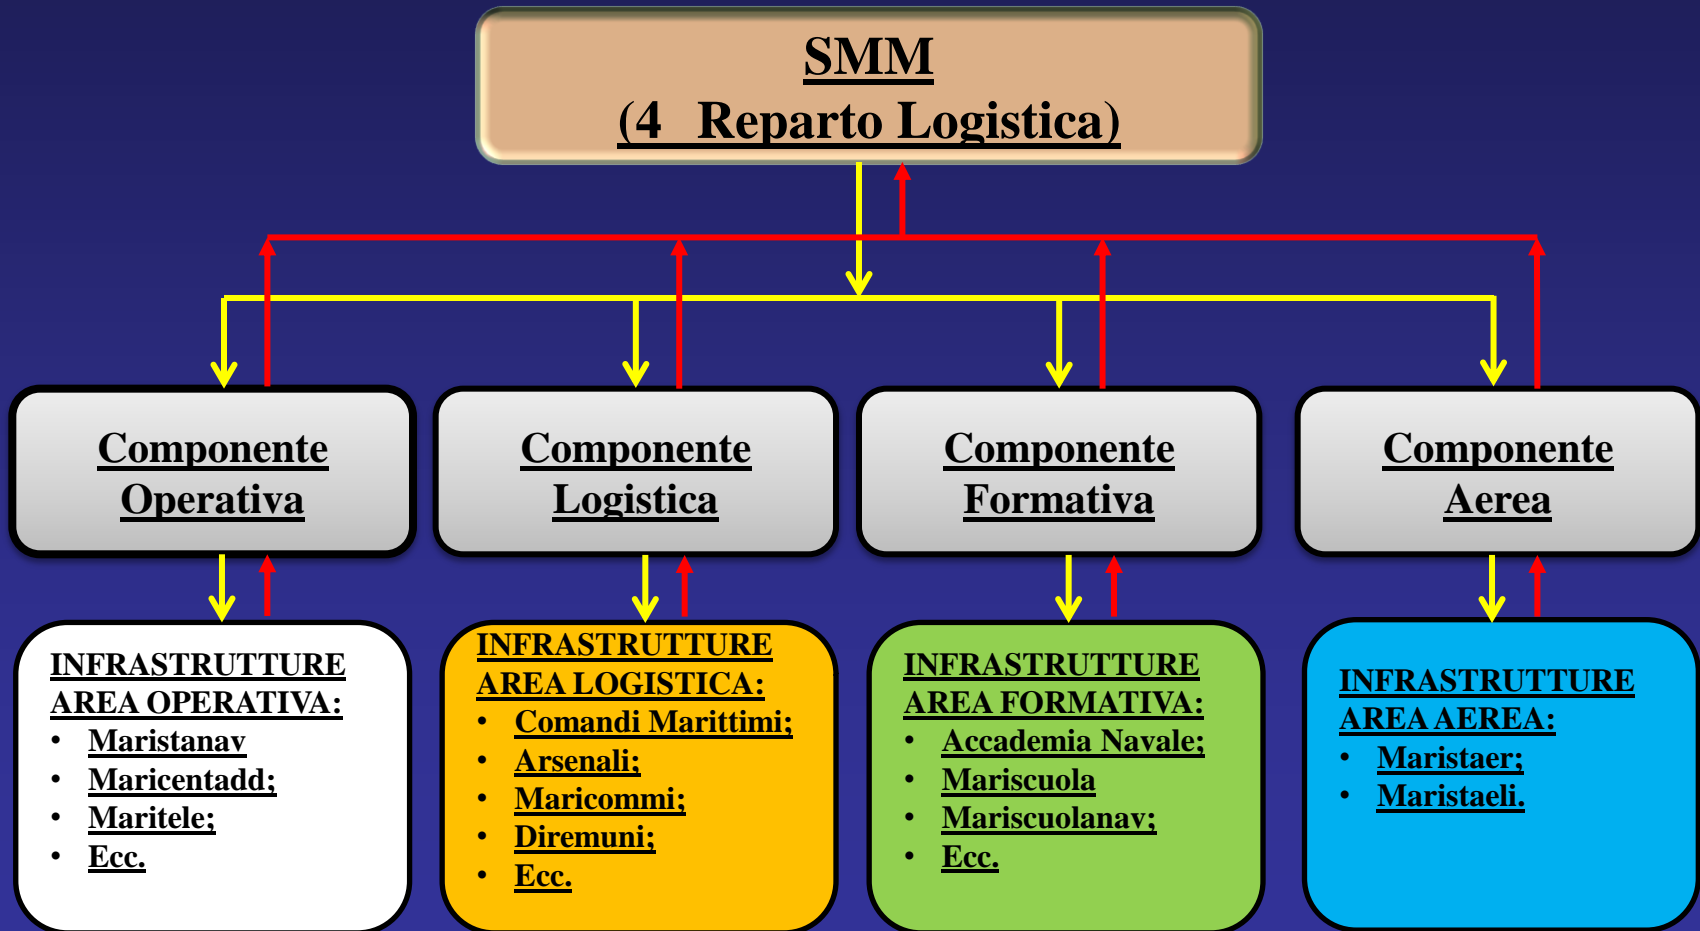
SMM
(4 Reparto Logistica)

Componente Operativa

Componente Logistica

Componente Formativa

Componente Aerea

INFRASTRUTTURE AREA OPERATIVA:
- Maristanav
- Maricentadd;
- Maritele;
- Ecc.

INFRASTRUTTURE AREA LOGISTICA:
- Comandi Marittimi;
- Arsenali;
- Maricommi;
- Diremuni;
- Ecc.

INFRASTRUTTURE AREA FORMATIVA:
- Accademia Navale;
- Mariscuola
- Mariscuolanav;
- Ecc.

INFRASTRUTTURE AREA AEREA:
- Maristaer;
- Maristaeli.